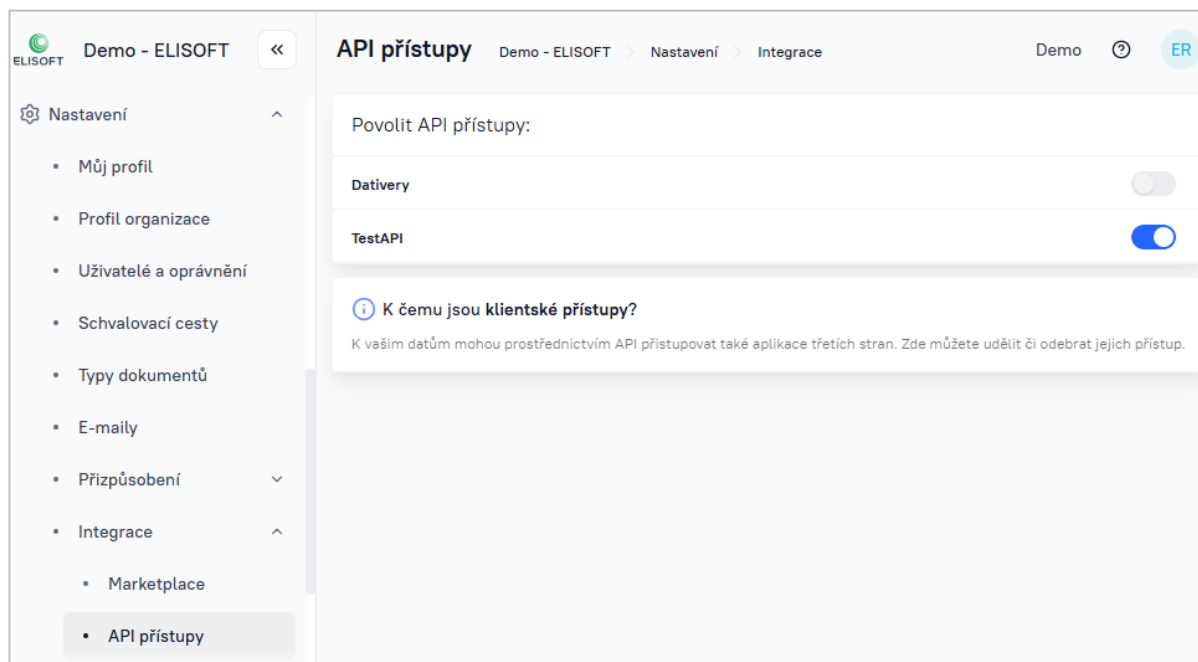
ELISOFT Demo - ELISOFT «

Nastavení

• Můj profil
• Profil organizace
• Uživatelé a oprávnění
• Schvalovací cesty
• Typy dokumentů
• E-maily
• Přizpůsobení
• Integrace
• Marketplace
• API přístupy

API přístupy Demo - ELISOFT Nastavení Integrace Demo ER

Povolit API přístupy:

Dativery

TestAPI

K čemu jsou klientské přístupy?

K vašim datům mohou prostřednictvím API přistupovat také aplikace třetích stran. Zde můžete udělit či odebrat jejich přístup.